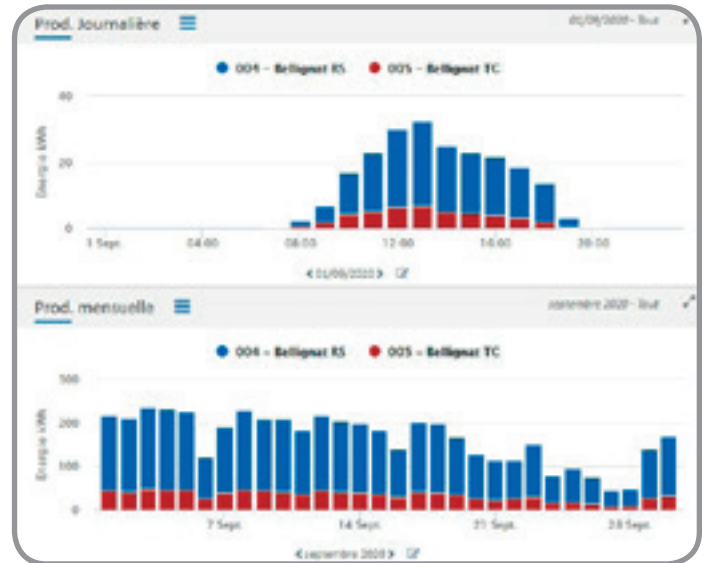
Prod. Journalière

01/09/2020 - Tout

004 - Bellignat RS
005 - Bellignat TC

40
20
0

Energie kWh

1 Sept.
04:00
08:00
12:00
16:00
20:00

< 01/09/2020 >

Prod. mensuelle

septembre 2020 - Tout

004 - Bellignat RS
005 - Bellignat TC

300
200
100
0

Energie kWh

7 Sept.
14 Sept.
21 Sept.
28 Sept.

< septembre 2020 >